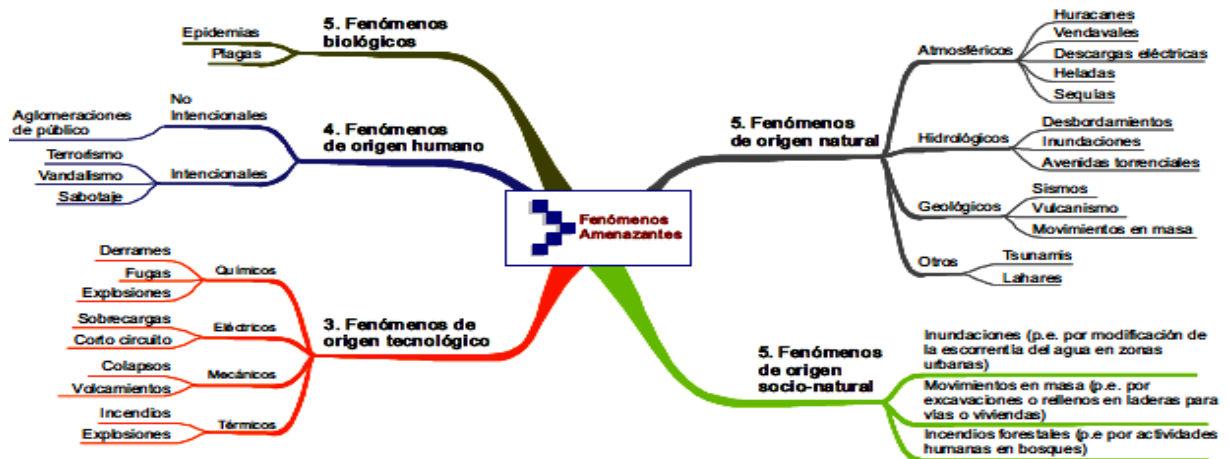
Fenómenos Amenazantes

5. Fenómenos biológicos
Epidemias
Plagas

4. Fenómenos de origen humano
No Intencionales
Aglomeraciones de público
Intencionales
Terrorismo
Vandalismo
Sabotaje

3. Fenómenos de origen tecnológico
Químicos
Derrames
Fugas
Explosiones
Eléctricos
Sobrecargas
Corto circuito
Mecánicos
Colapsos
Volcamientos
Térmicos
Incendios
Explosiones

5. Fenómenos de origen natural
Atmosféricos
Huracanes
Vendavales
Descargas eléctricas
Heladas
Sequías
Hidrológicos
Desbordamientos
Inundaciones
Avenidas torrenciales
Geológicos
Sismos
Vulcanismo
Movimientos en masa
Otros
Tsunamis
Lahares

5. Fenómenos de origen socio-natural
Inundaciones (p.e. por modificación de la escorrentía del agua en zonas urbanas)
Movimientos en masa (p.e. por excavaciones o rellenos en laderas para vías o viviendas)
Incendios forestales (p.e por actividades humanas en bosques)